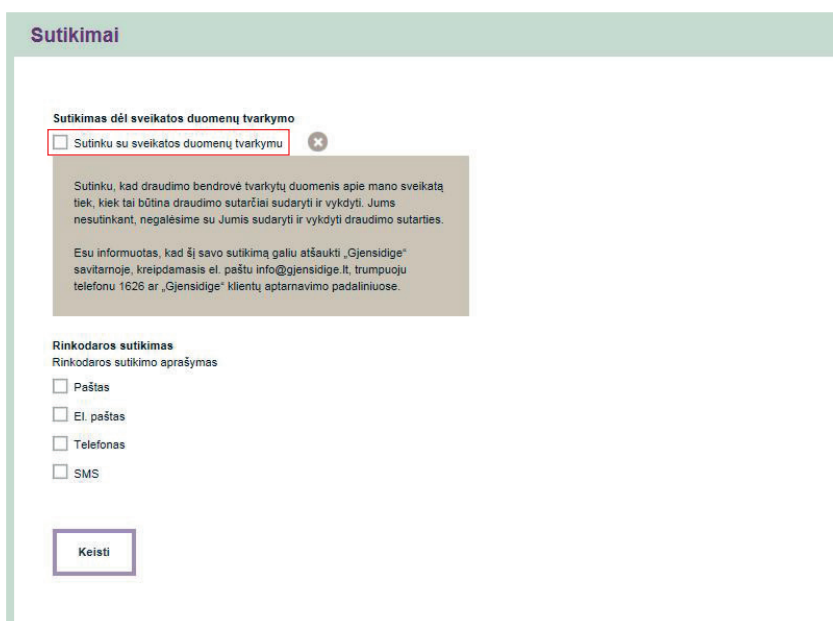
Sutikimai

Sutikimas dėl sveikatos duomenų tvarkymo

Sutinku su sveikatos duomenų tvarkymu

Sutinku, kad draudimo bendrovė tvarkytų duomenis apie mano sveikatą tiek, kiek tai būtina draudimo sutarčiai sudaryti ir vykdyti. Jums nesutinkant, negalėsime su Jumis sudaryti ir vykdyti draudimo sutarties.

Esu informuotas, kad šį savo sutikimą galiu atšaukti „Gjensidige" savitarnoje, kreipdamasis el. paštu info@gjensidige.lt, trumpuoju telefonu 1626 ar „Gjensidige" klientų aptarnavimo padaliniuose.

Rinkodaros sutikimas
Rinkodaros sutikimo aprašymas

Paštas

El. paštas

Telefonas

SMS

Keisti